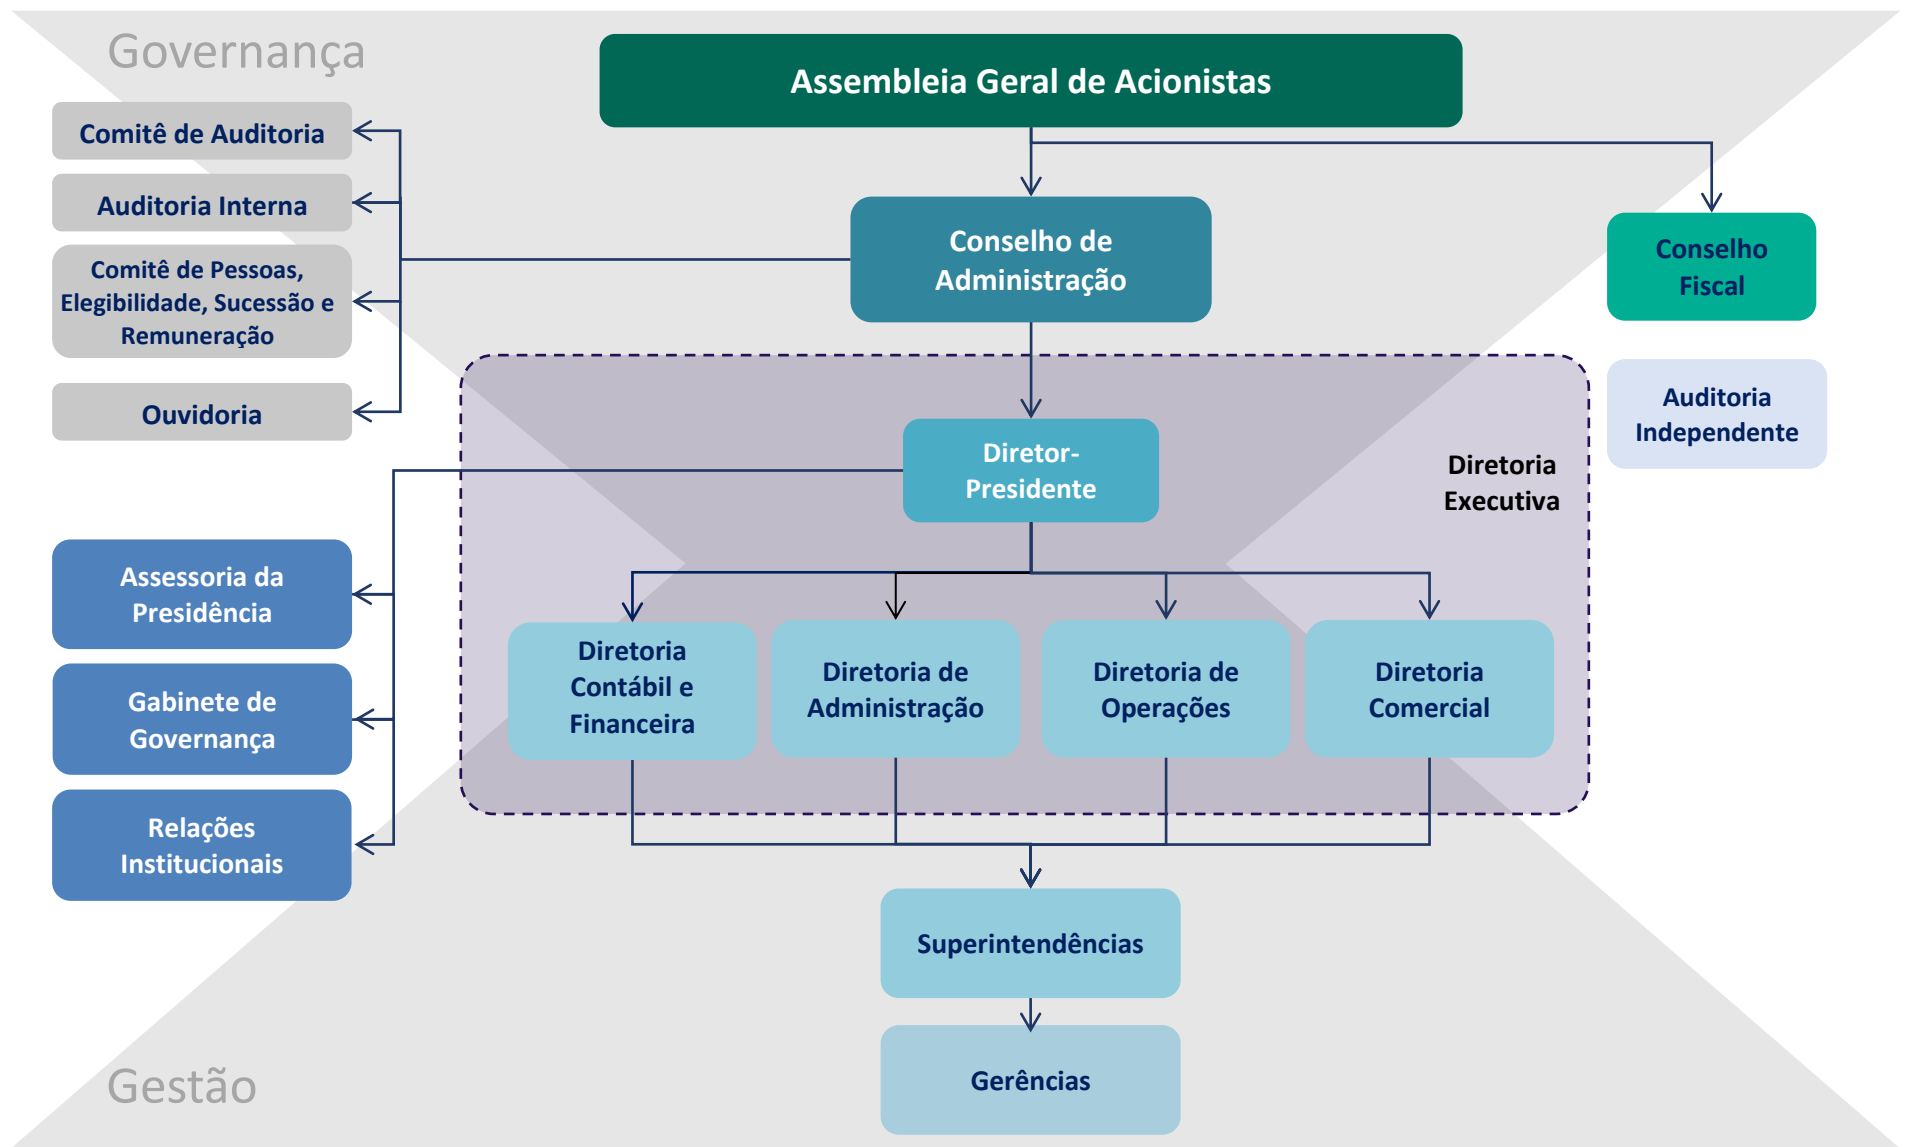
Governança

Assembleia Geral de Acionistas

Comitê de Auditoria

Auditoria Interna

Comitê de Pessoas, Elegibilidade, Sucessão e Remuneração

Ouvidoria

Conselho de Administração

Conselho Fiscal

Auditoria Independente

Diretor-Presidente

Diretoria Executiva

Assessoria da Presidência

Gabinete de Governança

Relações Institucionais

Diretoria Contábil e Financeira

Diretoria de Administração

Diretoria de Operações

Diretoria Comercial

Superintendências

Gerências

Gestão